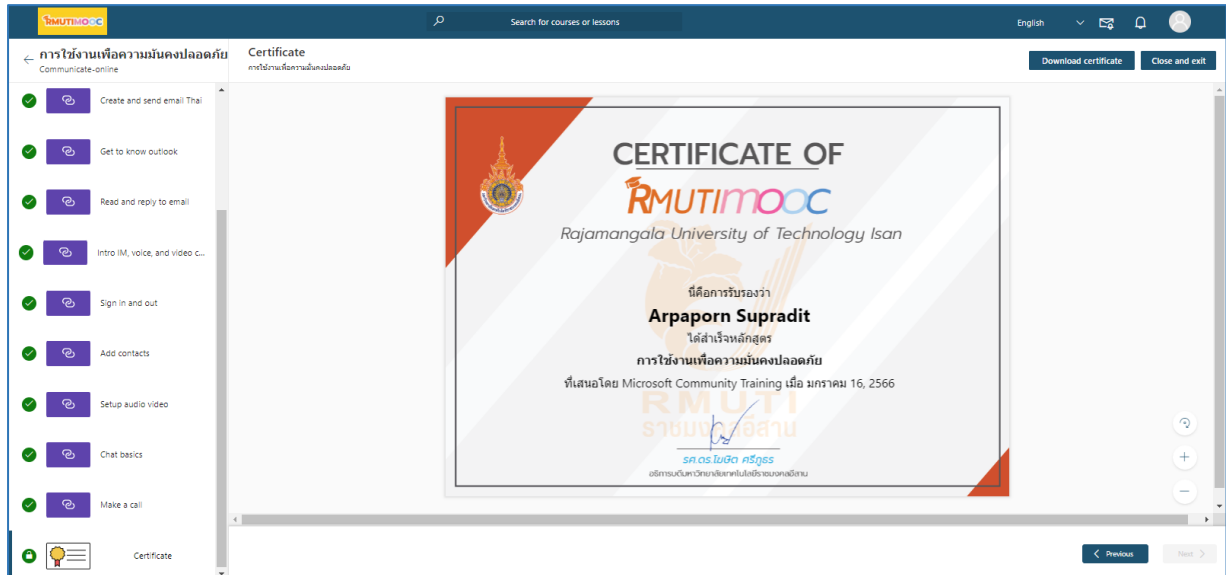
RMUTIMOOC

Search for courses or lessons

English

การใช้งานเพื่อความมั่นคงปลอดภัย
Communicate-online

Create and send email Thai

Get to know outlook

Read and reply to email

Intro IM, voice, and video c...

Sign in and out

Add contacts

Setup audio video

Chat basics

Make a call

Certificate

Certificate
การใช้งานเพื่อความมั่นคงปลอดภัย

Download certificate

Close and exit

CERTIFICATE OF

RMUTIMOOC

Rajamangala University of Technology Isan

นี่คือการรับรองว่า

Arpaporn Supradit

ได้สำเร็จหลักสูตร

การใช้งานเพื่อความมั่นคงปลอดภัย

ที่เสนอโดย Microsoft Community Training เมื่อ มกราคม 16, 2566

RMUTI
ราชมงคลอีสาน

รศ.ดร.โฆษิต ศรีภูธร
อธิการบดีมหาวิทยาลัยเทคโนโลยีราชมงคลอีสาน

Previous

Next